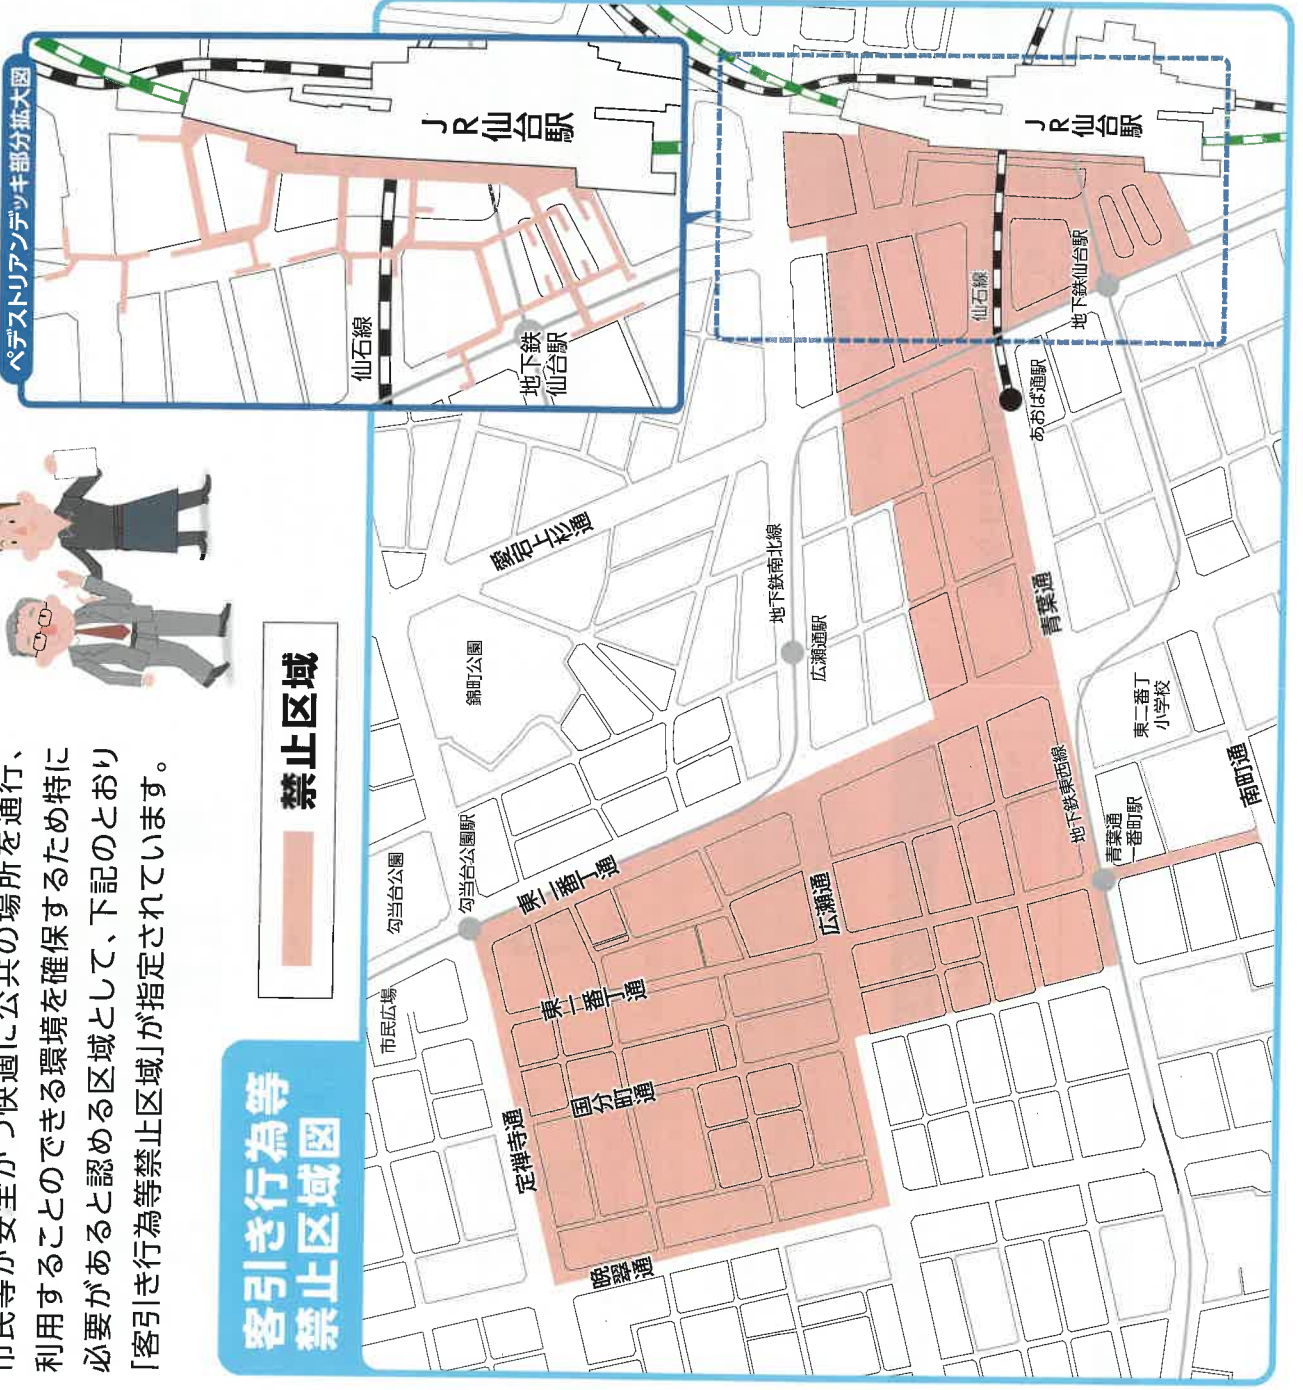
市民等が安全かつ快適に公共の場所を通行、利用することのできる環境を確保するため特に必要があると認める区域として、下記のとおり「客引き行為等禁止区域」が指定されています。

客引き行為等禁止区域図

禁止区域

ペデストリアンデッキ部分拡大図

JR仙台駅

仙石線

地下鉄仙台駅

JR仙台駅

仙石線

地下鉄仙台駅

あおば通駅

愛宕上杉通

地下鉄南北線

錦町公園

広瀬通駅

青葉通

東二番丁小学校

南町通

地下鉄東西線

青葉通一番町駅

勾当台公園

勾当台公園駅

東二番丁通

広瀬通

東一番丁通

市民広場

国分町通

定禅寺通

晩翠通